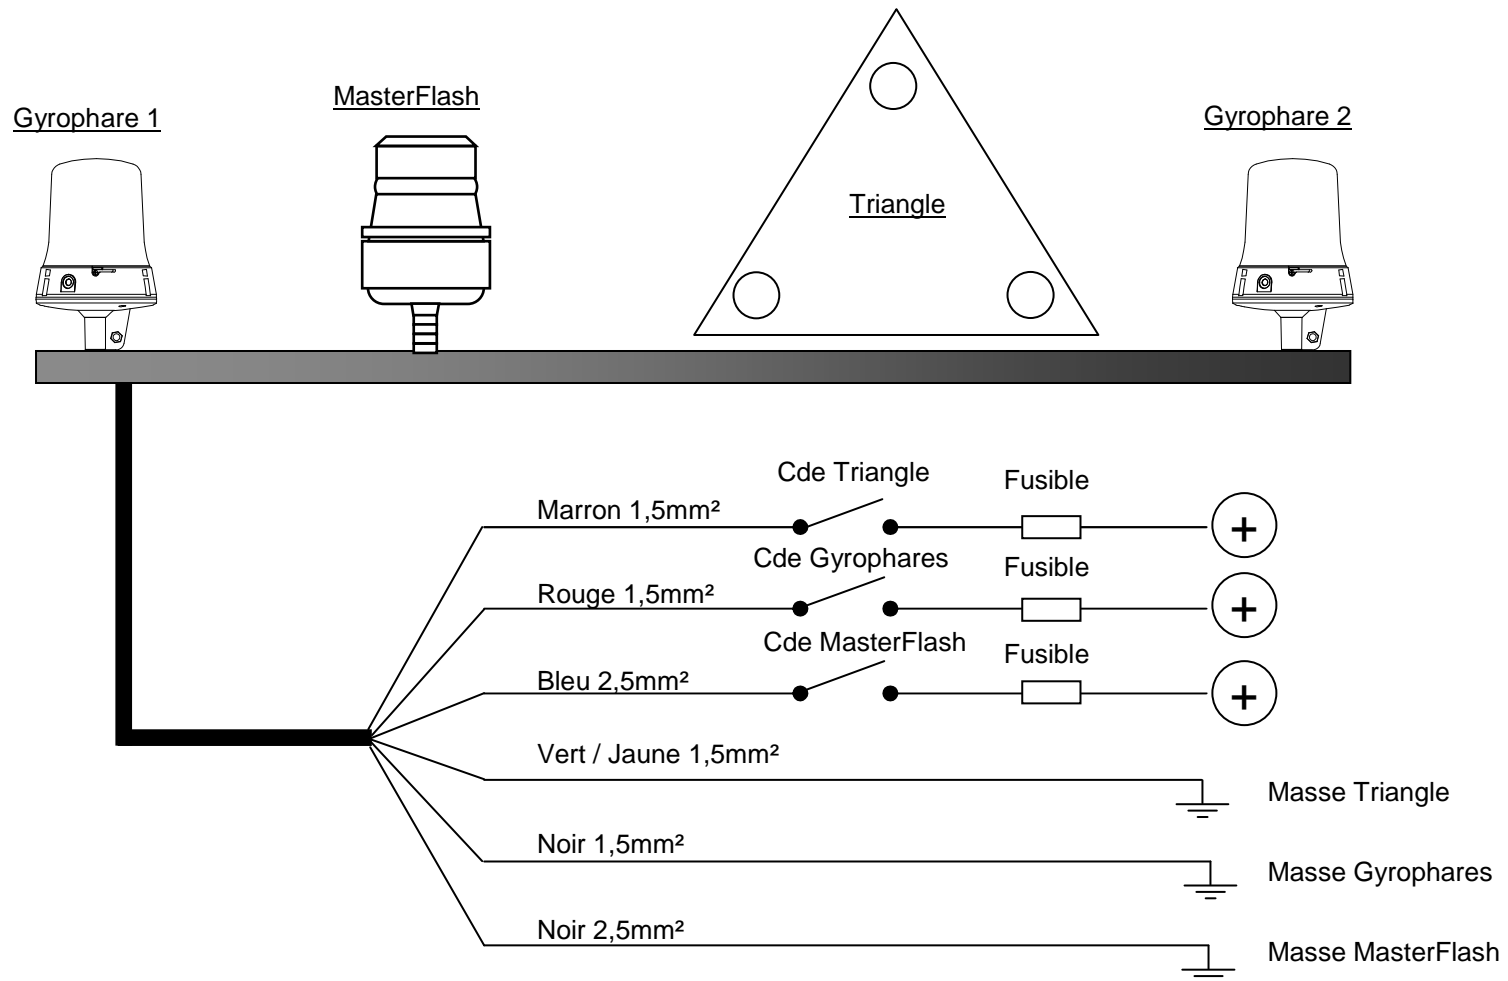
Gyrophare 1

MasterFlash

Triangle

Gyrophare 2

Cde Triangle

Fusible

Marron 1,5mm²

+

Cde Gyrophares

Fusible

Rouge 1,5mm²

+

Cde MasterFlash

Fusible

Bleu 2,5mm²

+

Vert / Jaune 1,5mm²

Masse Triangle

Noir 1,5mm²

Masse Gyrophares

Noir 2,5mm²

Masse MasterFlash